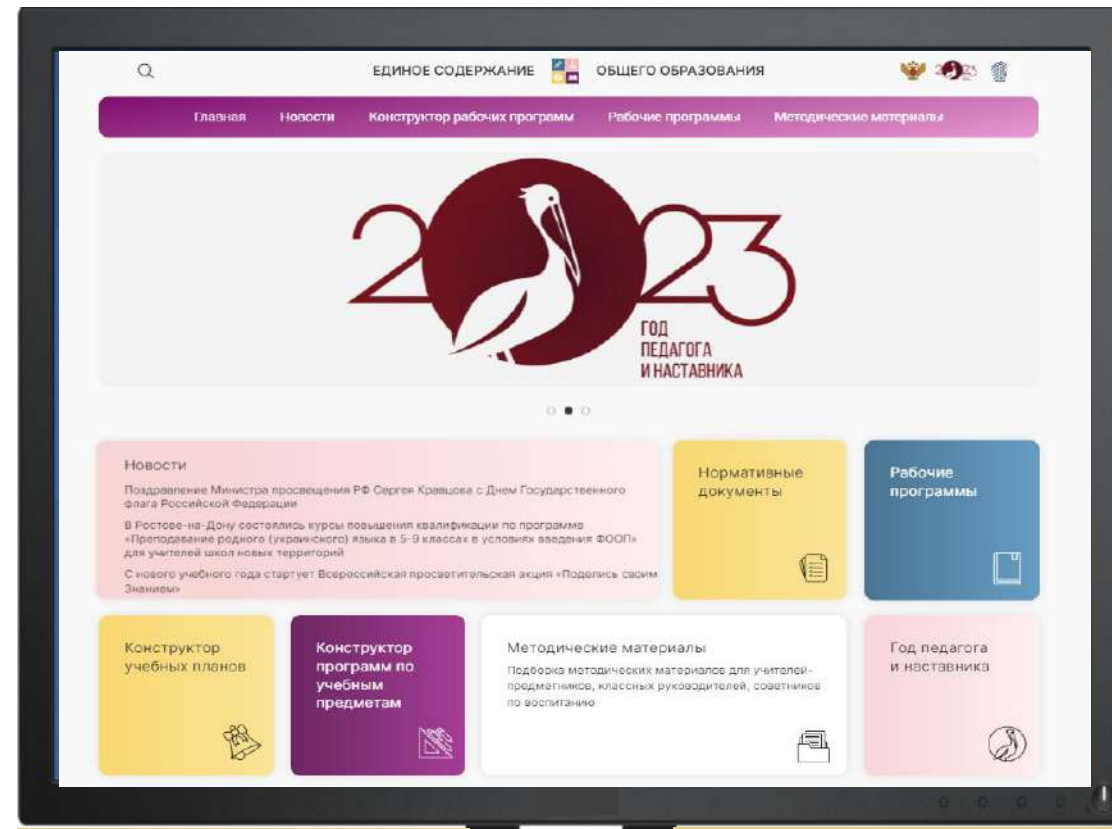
ЕДИНОЕ СОДЕРЖАНИЕ ОБЩЕГО ОБРАЗОВАНИЯ

Главная Новости Конструктор рабочих программ Рабочие программы Методические материалы

2023 ГОД ПЕДАГОГА И НАСТАВНИКА

Новости

Поздравление Министра просвещения РФ Сергея Кравцова с Днем Государственного флага Российской Федерации

В Ростове-на-Дону состоялись курсы повышения квалификации по программе «Преподавание родного (украинского) языка в 5-9 классах в условиях введения ФООП» для учителей школ новых территорий

С нового учебного года стартует Всероссийская просветительская акция «Поделись своим Знанием»

Нормативные документы

Рабочие программы

Конструктор учебных планов

Конструктор программ по учебным предметам

Методические материалы

Подборка методических материалов для учителей-предметников, классных руководителей, советников по воспитанию

Год педагога и наставника